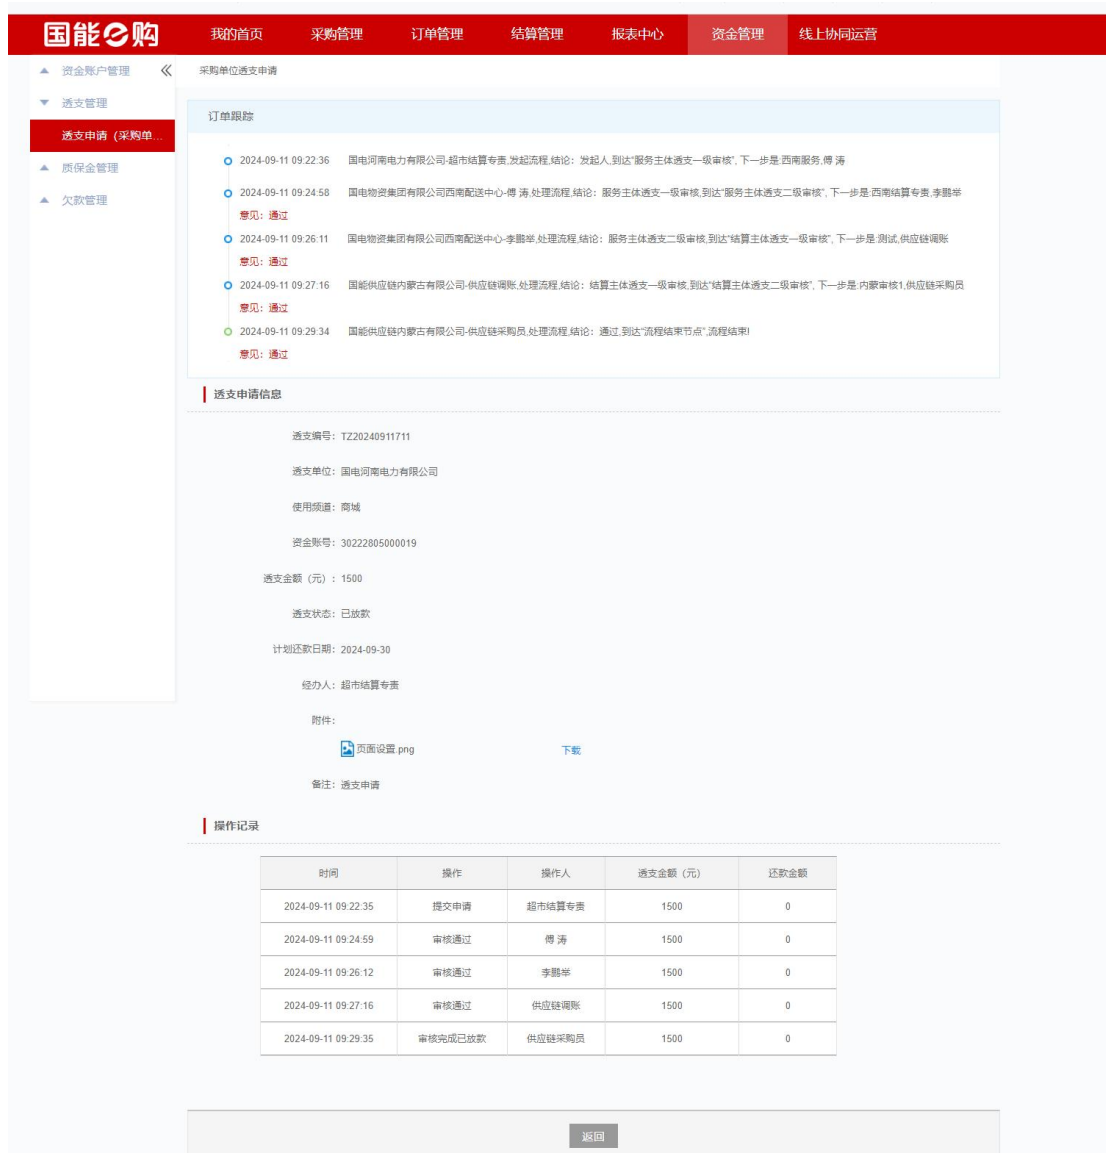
国能e购

我的首页 采购管理 订单管理 结算管理 报表中心 资金管理 线上协同运营

资金账户管理
透支管理
透支申请（采购单...
质保金管理
欠款管理

采购单位透支申请

订单跟踪

2024-09-11 09:22:36 国电河南电力有限公司-超市结算专责,发起流程,结论：发起人,到达"服务主体透支一级审核", 下一步是:西南服务,傅 涛

2024-09-11 09:24:58 国电物资集团有限公司西南配送中心-傅 涛,处理流程,结论：服务主体透支一级审核,到达"服务主体透支二级审核", 下一步是:西南结算专责,李鹏举
意见：通过

2024-09-11 09:26:11 国电物资集团有限公司西南配送中心-李鹏举,处理流程,结论：服务主体透支二级审核,到达"结算主体透支一级审核", 下一步是:测试,供应链调账
意见：通过

2024-09-11 09:27:16 国能供应链内蒙古有限公司-供应链调账,处理流程,结论：结算主体透支一级审核,到达"结算主体透支二级审核", 下一步是:内蒙审核1,供应链采购员
意见：通过

2024-09-11 09:29:34 国能供应链内蒙古有限公司-供应链采购员,处理流程,结论：通过,到达"流程结束节点",流程结束!
意见：通过

透支申请信息

透支编号：TZ20240911711
透支单位：国电河南电力有限公司
使用频道：商城
资金账号：30222805000019
透支金额（元）：1500
透支状态：已放款
计划还款日期：2024-09-30
经办人：超市结算专责
附件：
页面设置.png 下载
备注：透支申请

操作记录

| 时间 | 操作 | 操作人 | 透支金额（元） | 还款金额 |
|---|---|---|---|---|
| 2024-09-11 09:22:35 | 提交申请 | 超市结算专责 | 1500 | 0 |
| 2024-09-11 09:24:59 | 审核通过 | 傅 涛 | 1500 | 0 |
| 2024-09-11 09:26:12 | 审核通过 | 李鹏举 | 1500 | 0 |
| 2024-09-11 09:27:16 | 审核通过 | 供应链调账 | 1500 | 0 |
| 2024-09-11 09:29:35 | 审核完成已放款 | 供应链采购员 | 1500 | 0 |

返回